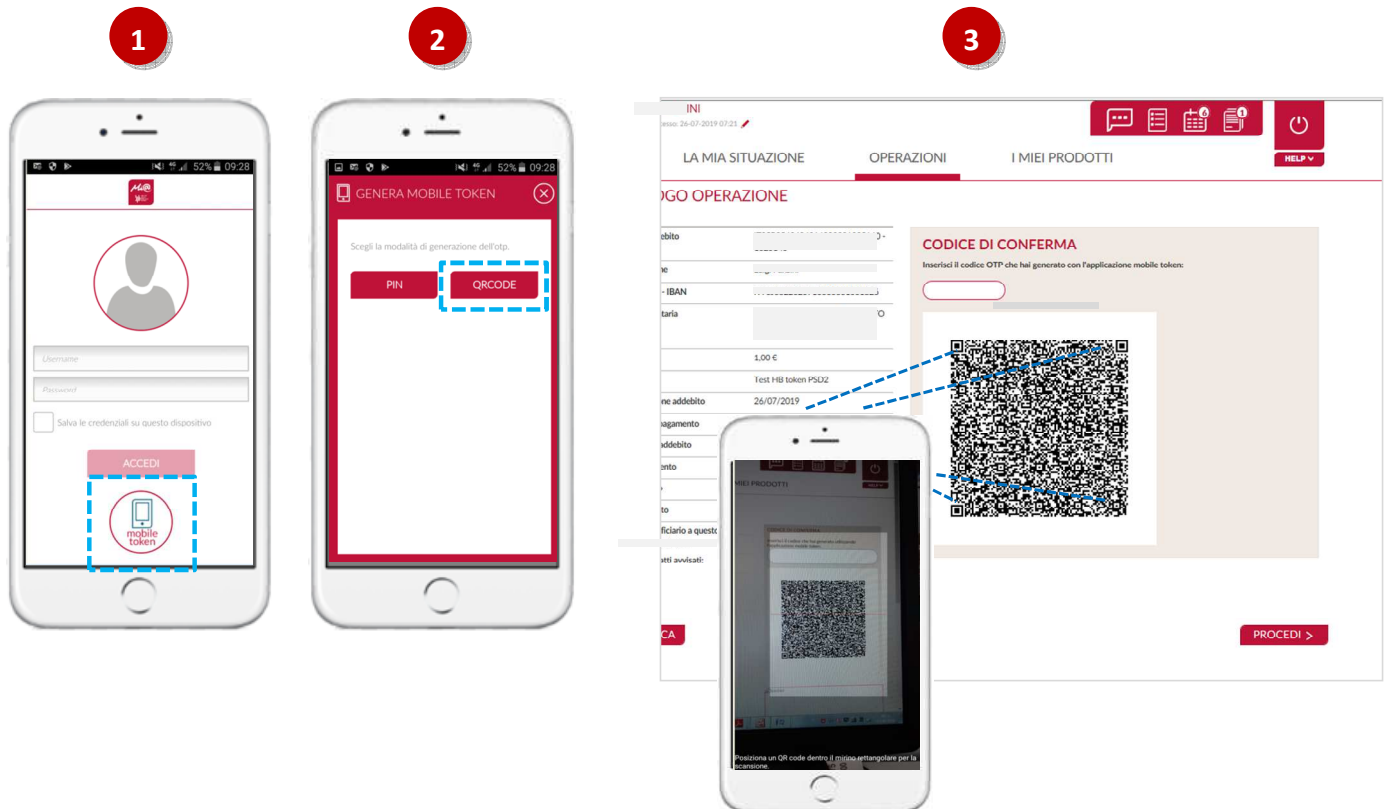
1

52% 09:28

Username

Password

Salva le credenziali su questo dispositivo

ACCEDI

mobile token

2

52% 09:28

GENERA MOBILE TOKEN

Scegli la modalità di generazione dell'otp.

PIN

QRCODE

3

INI

esso: 26-07-2019 07:21

HELP

LA MIA SITUAZIONE

OPERAZIONI

I MIEI PRODOTTI

OGO OPERAZIONE

ebito

ne

- IBAN

taria

1,00 €

Test HB token PSD2

ne addebito

26/07/2019

pagamento

addebito

ento

to

ficiario a questo

tti avvisati:

CODICE DI CONFERMA

Inserisci il codice OTP che hai generato con l'applicazione mobile token:

MIEI PRODOTTI

Posiziona un QR code dentro il mirino rettangolare per la scansione.

CA

PROCEDI